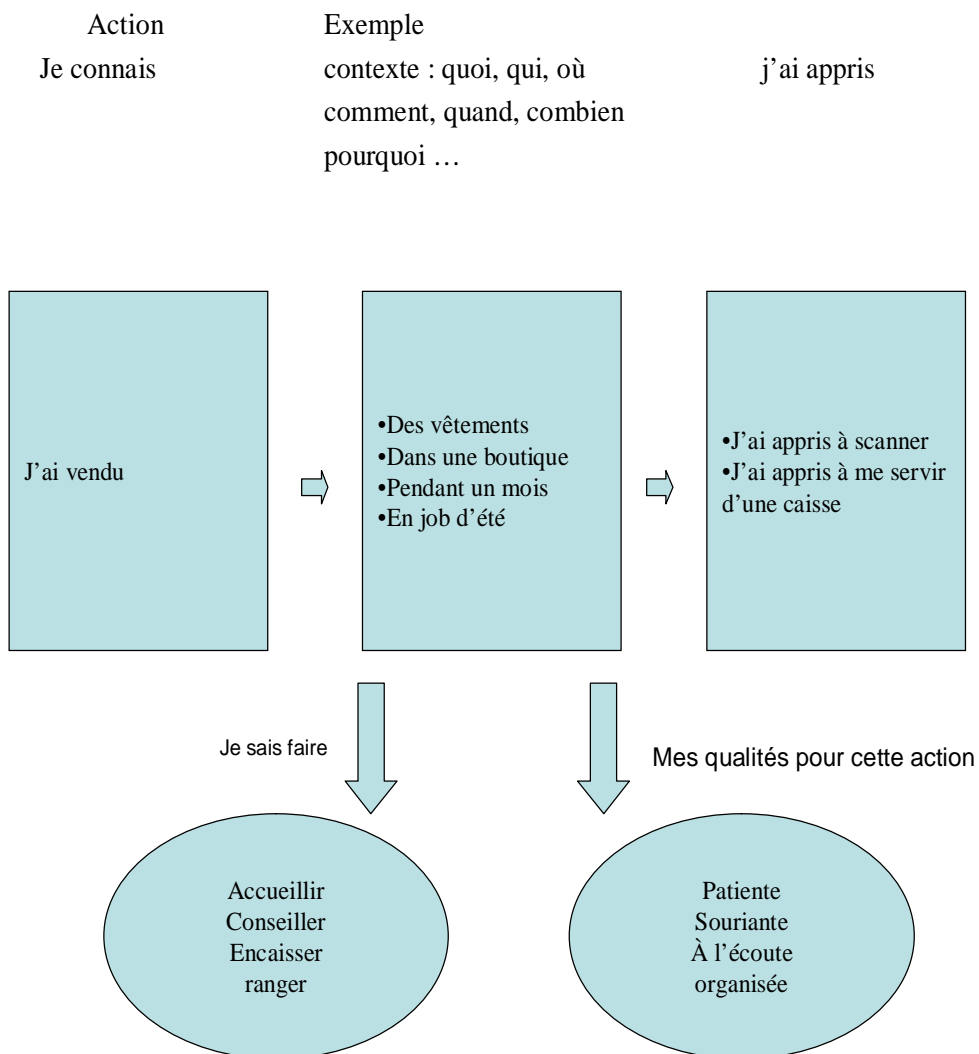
Action
Je connais

Exemple
contexte : quoi, qui, où comment, quand, combien pourquoi …

j’ai appris

J’ai vendu

•Des vêtements
•Dans une boutique
•Pendant un mois
•En job d’été

•J’ai appris à scanner
•J’ai appris à me servir d’une caisse

Je sais faire

Mes qualités pour cette action

Accueillir
Conseiller
Encaisser
ranger

Patiente
Souriante
À l’écoute
organisée